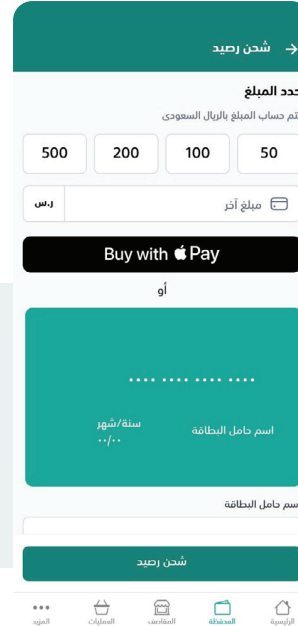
شحن رصيد

حدد المبلغ

تم حساب المبلغ بالريال السعودي

| 50 | 100 | 200 | 500 |
|---|---|---|---|

مبلغ آخر ر.س

Buy with  Pay

أو

.... .... .... ....

اسم حامل البطاقة

سنة/شهر
٠٠/٠٠

اسم حامل البطاقة

شحن رصيد

الرئيسية المحفظة المقاعد العمليات المزيد